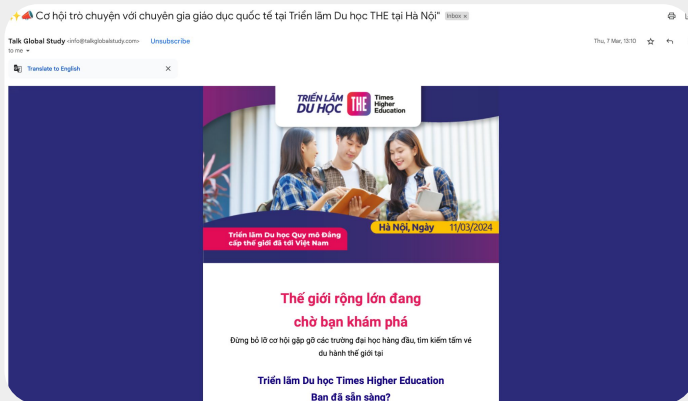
✨📣 Cơ hội trò chuyện với chuyên gia giáo dục quốc tế tại Triển lãm Du học THE tại Hà Nội" Inbox ×

Talk Global Study <info@talkglobalstudy.com> Unsubscribe
to me

Thu, 7 Mar, 13:10

Translate to English ×

TRIỂN LÃM DU HỌC THE Times Higher Education

Triển lãm Du học Quy mô Đẳng cấp thế giới đã tới Việt Nam

Hà Nội, Ngày 11/03/2024

Thế giới rộng lớn đang chờ bạn khám phá

Đừng bỏ lỡ cơ hội gặp gỡ các trường đại học hàng đầu, tìm kiếm tấm vé du hành thế giới tại

Triển lãm Du học Times Higher Education
Bạn đã sẵn sàng?